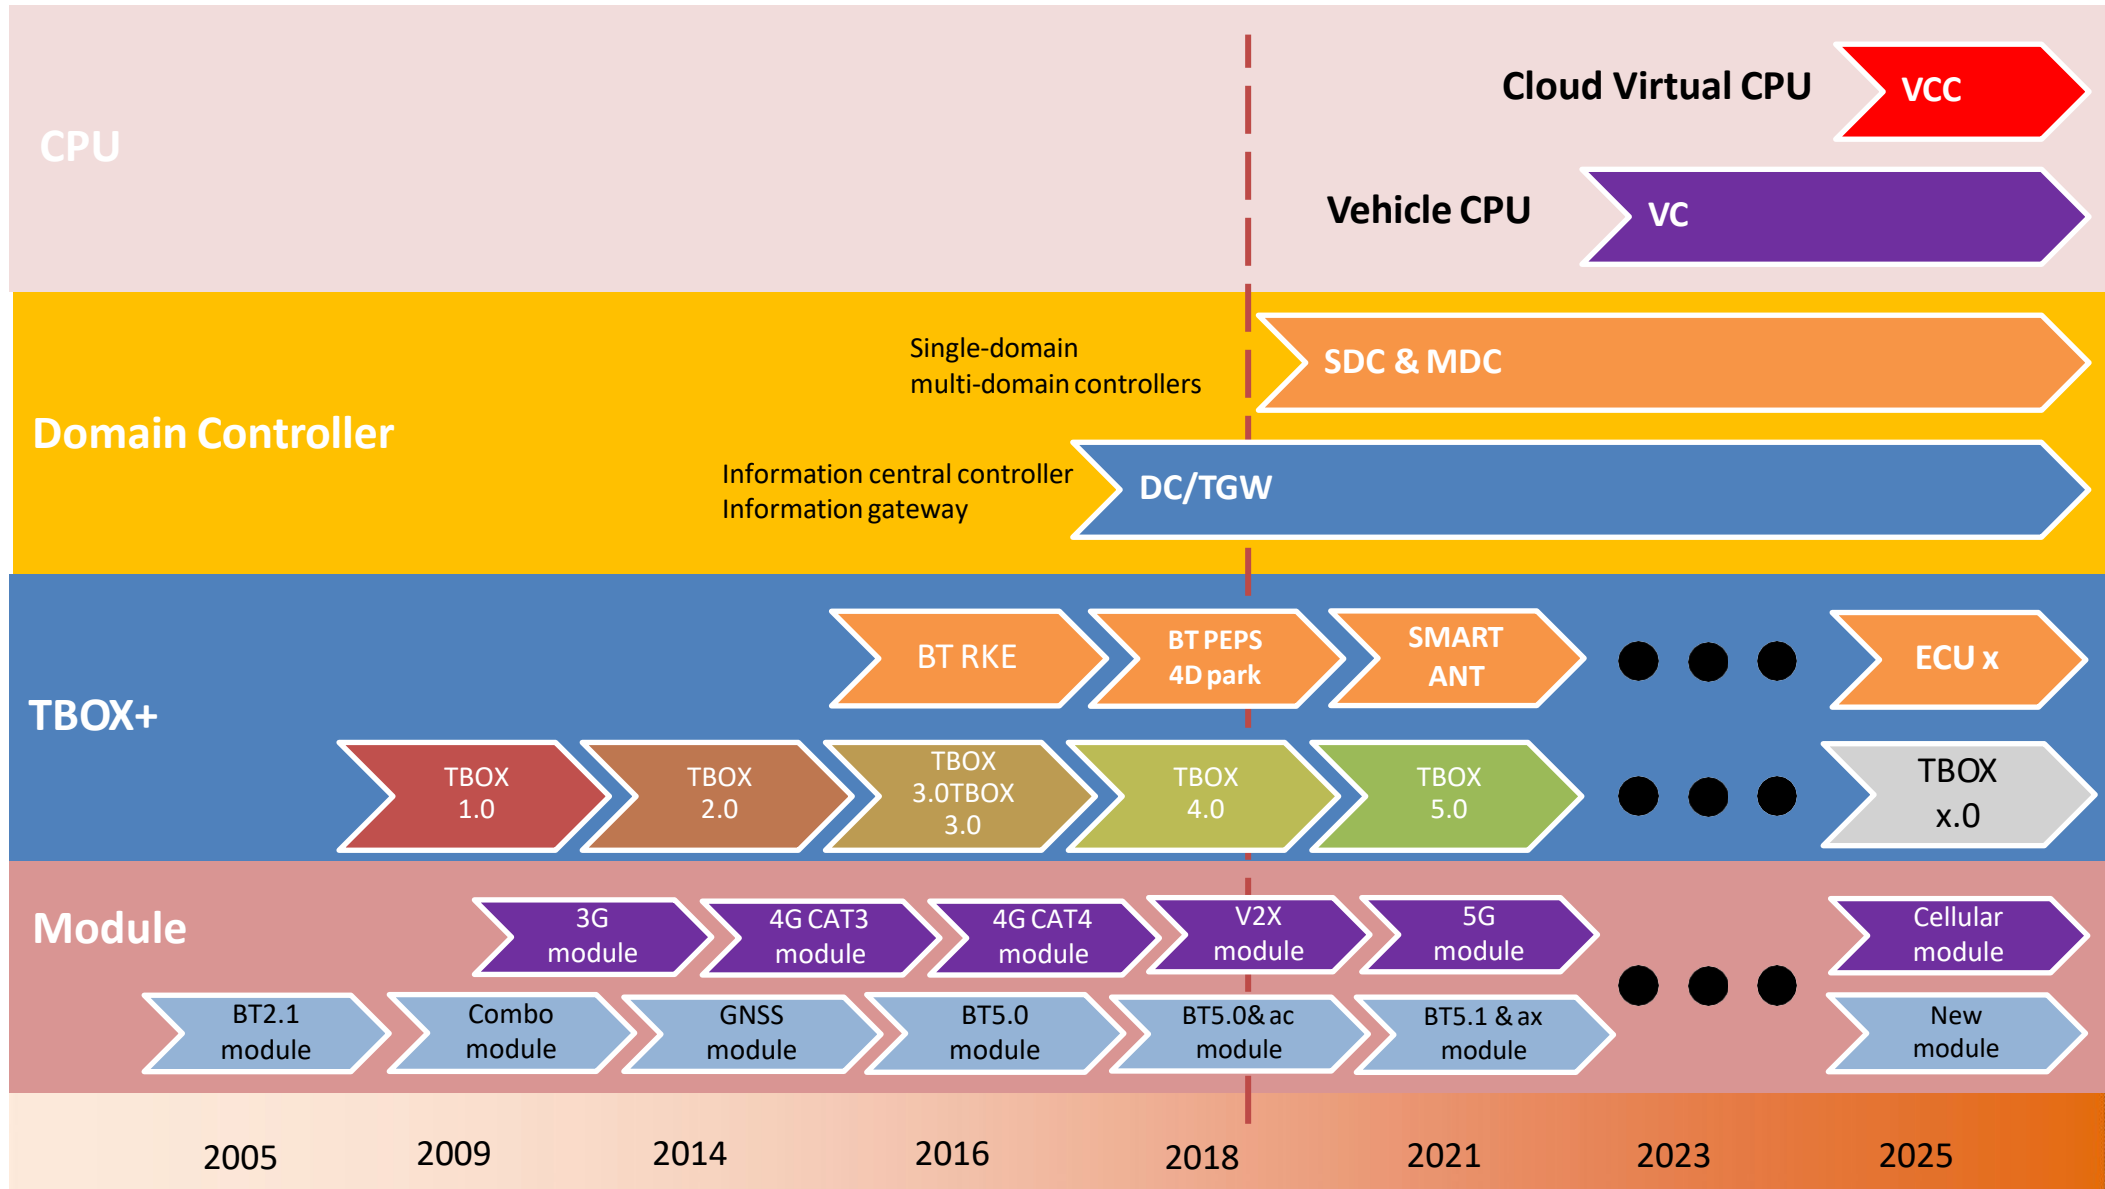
CPU

Cloud Virtual CPU

VCC

Vehicle CPU

VC

Domain Controller

Single-domain multi-domain controllers

SDC & MDC

Information central controller Information gateway

DC/TGW

TBOX+

BT RKE

BT PEPS 4D park

SMART ANT

ECU x

TBOX 1.0

TBOX 2.0

TBOX 3.0TBOX 3.0

TBOX 4.0

TBOX 5.0

TBOX x.0

Module

3G module

4G CAT3 module

4G CAT4 module

V2X module

5G module

Cellular module

BT2.1 module

Combo module

GNSS module

BT5.0 module

BT5.0& ac module

BT5.1 & ax module

New module

2005

2009

2014

2016

2018

2021

2023

2025